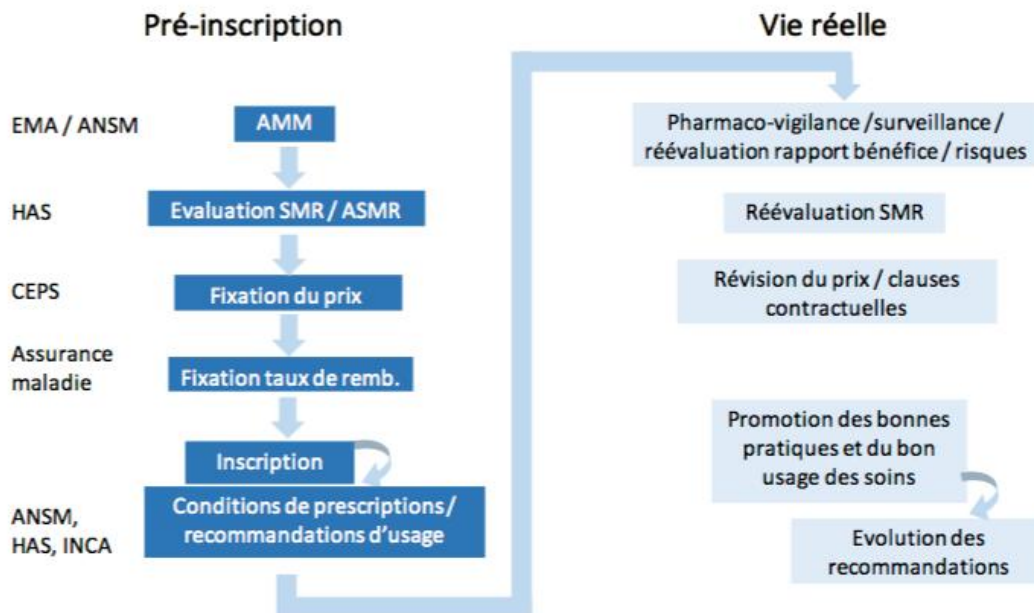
Pré-inscription

Vie réelle

EMA / ANSM

AMM

HAS

Evaluation SMR / ASMR

CEPS

Fixation du prix

Assurance maladie

Fixation taux de remb.

Inscription

ANSM, HAS, INCA

Conditions de prescriptions / recommandations d'usage

Pharmaco-vigilance /surveillance / réévaluation rapport bénéfice / risques

Réévaluation SMR

Révision du prix / clauses contractuelles

Promotion des bonnes pratiques et du bon usage des soins

Evolution des recommandations